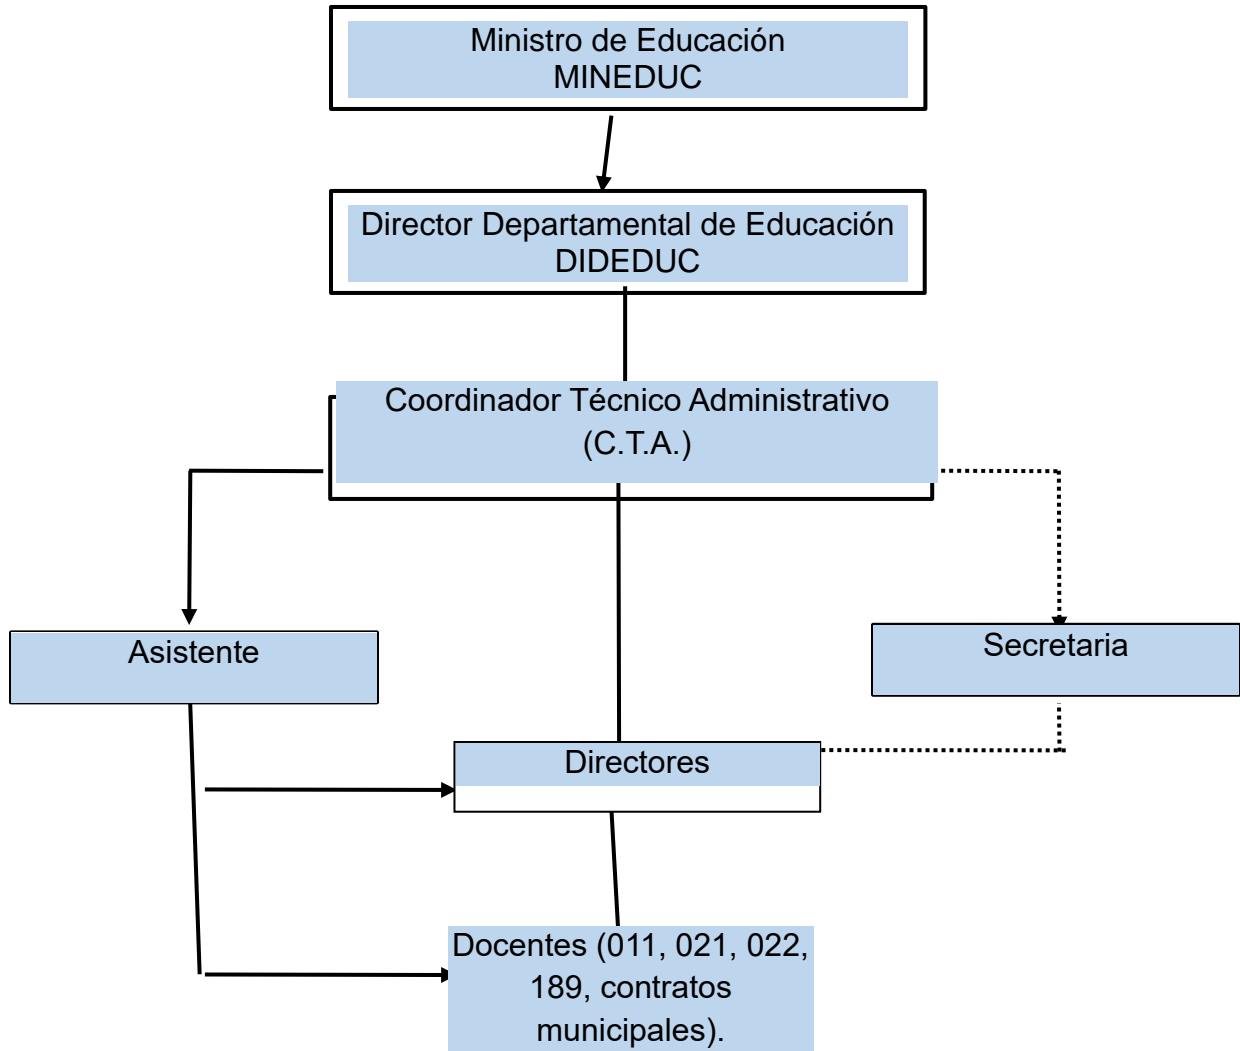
Ministro de Educación
MINEDUC

Director Departamental de Educación
DIDEDUC

Coordinador Técnico Administrativo
(C.T.A.)

Asistente

Secretaria

Directores

Docentes (011, 021, 022, 189, contratos municipales).